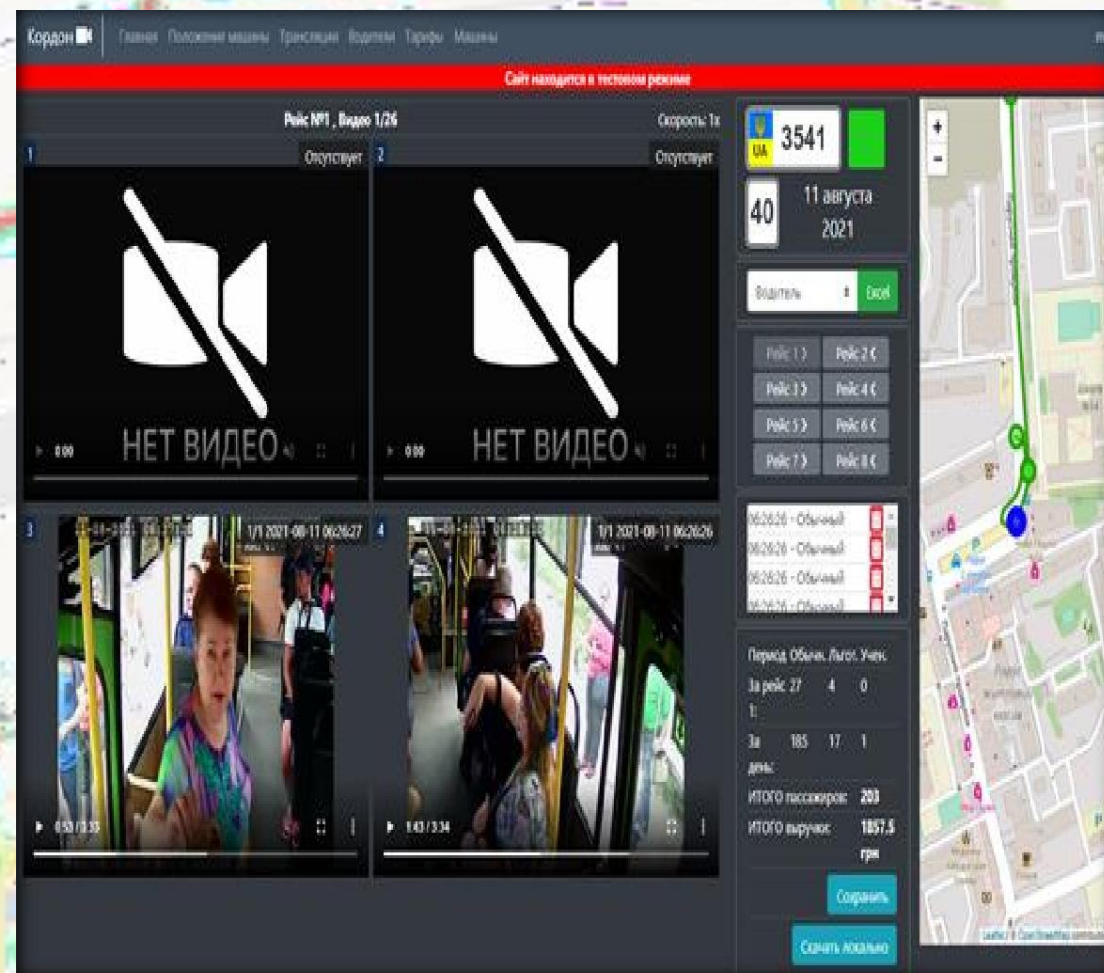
Кордон

Главная Положения машины Трансляции Водители Тарифы Машины

Сайт находится в тестовом режиме

Рейс №1 , Видео 1/26

Скорость: 1x

1

Отсутствует

2

Отсутствует

0:00

НЕТ ВИДЕО

0:00

НЕТ ВИДЕО

3

1/1 2021-08-11 06:26:27

4

1/1 2021-08-11 06:26:26

0:53 / 3:33

1:43 / 3:34

UA

3541

40

11 августа 2021

Водитель

Excel

Рейс 1

Рейс 2

Рейс 3

Рейс 4

Рейс 5

Рейс 6

Рейс 7

Рейс 8

062626 - Обычный

062626 - Обычный

062626 - Обычный

062626 - Обычный

| Период | Обычн. | Льгот. | Учен. |
|---|---|---|---|
| За рейс 1: | 27 | 4 | 0 |
| За день: | 185 | 17 | 1 |

ИТОГО пассажиров: 203

ИТОГО выручка: 1857.5 грн

Сохранить

Скачать локально

+

−

Leaflet | © OpenStreetMap contributors